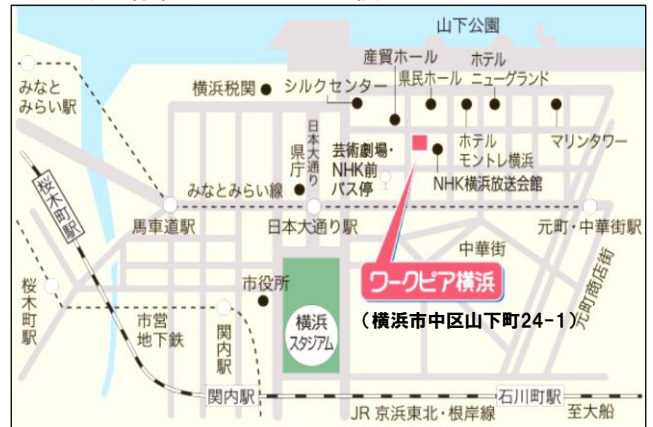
山下公園

産貿ホール

ホテル

ニューグランド

県民ホール

横浜税関

シルクセンター

みなと

みらい駅

日本大通り

県庁

芸術劇場・

NHK前

バス停

ホテル

モントレ横浜

マリンタワー

NHK横浜放送会館

桜木町駅

みなとみらい線

馬車道駅

日本大通り駅

元町・中華街駅

中華街

元町商店街

市役所

ワークピア横浜

(横浜市中区山下町24-1)

桜木町駅

市営地下鉄

関内駅

横浜スタジアム

関内駅

石川町駅

JR 京浜東北・根岸線

至大船